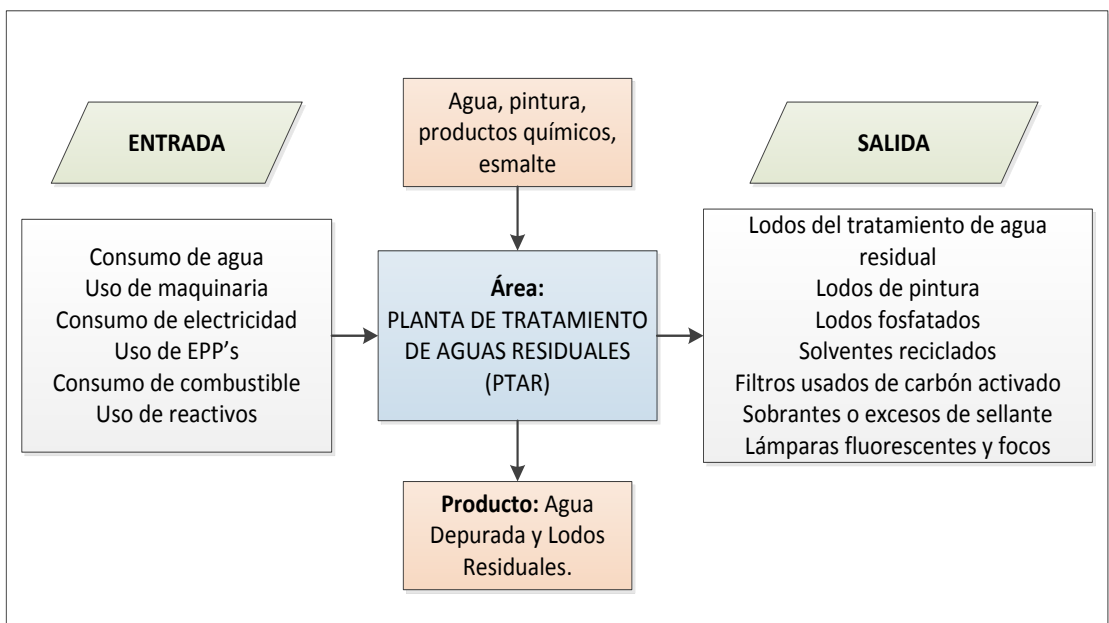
ENTRADA

Agua, pintura, productos químicos, esmalte

SALIDA

Consumo de agua
Uso de maquinaria
Consumo de electricidad
Uso de EPP's
Consumo de combustible
Uso de reactivos

**Área:**
PLANTA DE TRATAMIENTO DE AGUAS RESIDUALES (PTAR)

Lodos del tratamiento de agua residual
Lodos de pintura
Lodos fosfatados
Solventes reciclados
Filtros usados de carbón activado
Sobrantes o excesos de sellante
Lámparas fluorescentes y focos

**Producto:** Agua Depurada y Lodos Residuales.